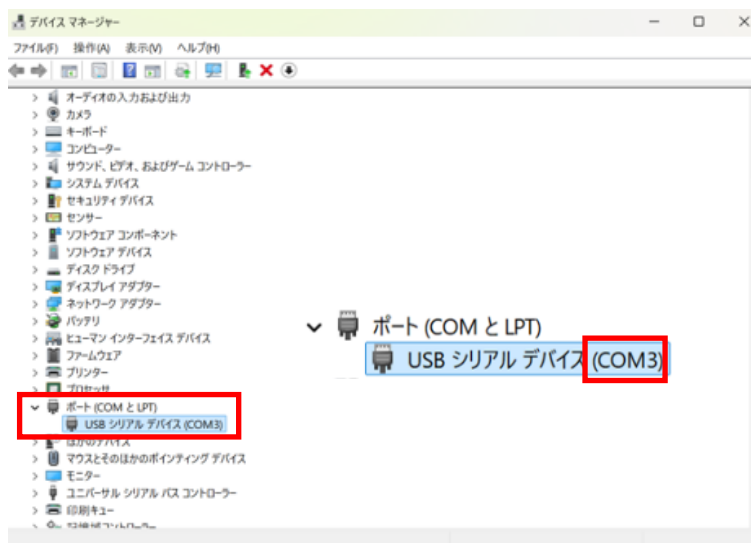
デバイス マネージャー

ファイル(F) 操作(A) 表示(V) ヘルプ(H)

オーディオの入力および出力
カメラ
キーボード
コンピューター
サウンド、ビデオ、およびゲーム コントローラー
システム デバイス
セキュリティ デバイス
センサー
ソフトウェア コンポーネント
ソフトウェア デバイス
ディスク ドライブ
ディスプレイ アダプター
ネットワーク アダプター
バッテリ
ヒューマン インターフェイス デバイス
ファームウェア
プリンター
プロセッサ
ポート (COM と LPT)
USB シリアル デバイス (COM3)
ほかのデバイス
マウスとそのほかのポインティング デバイス
モニター
ユニバーサル シリアル バス コントローラー
印刷キュー
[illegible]

ポート (COM と LPT)
USB シリアル デバイス (COM3)